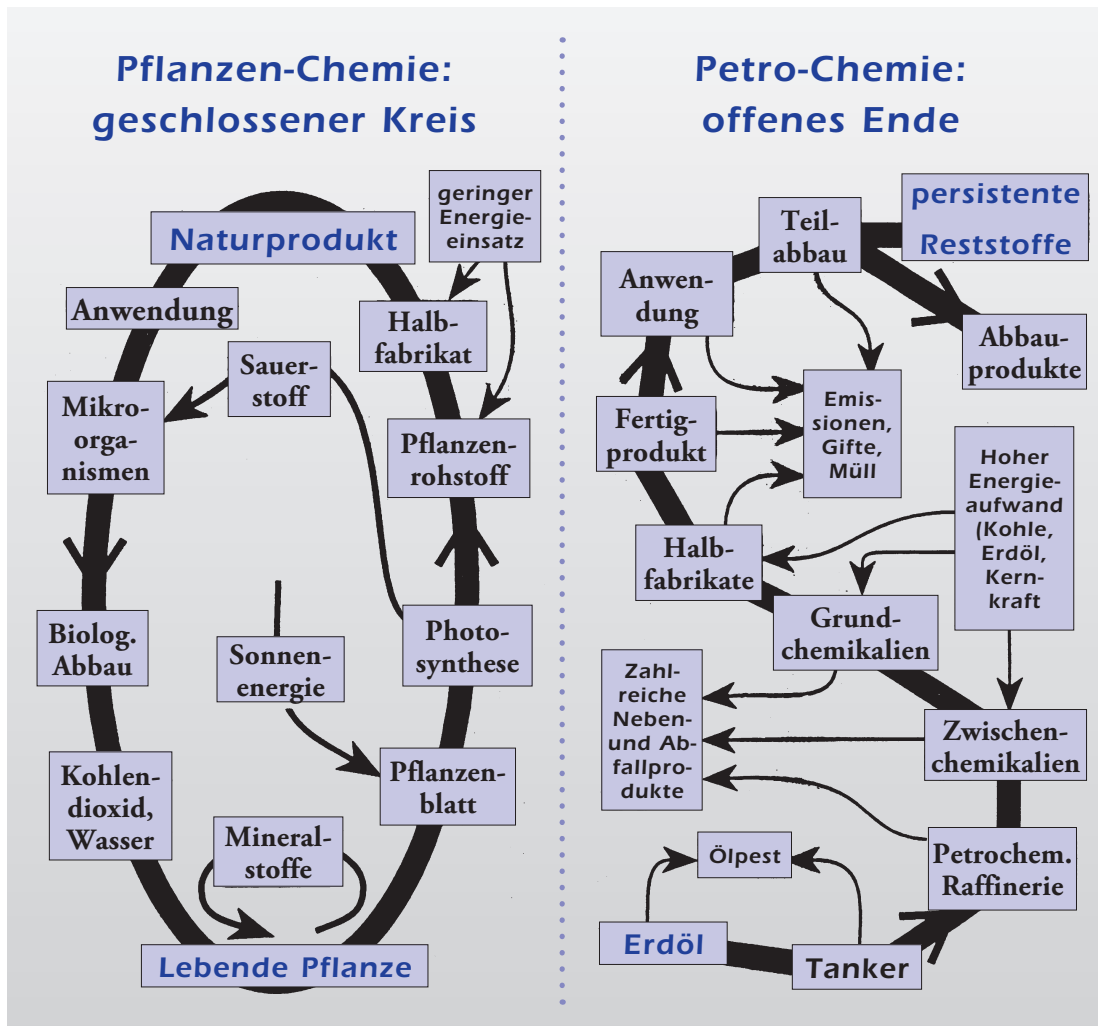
Pflanzen-Chemie: geschlossener Kreis

Naturprodukt

geringer Energieeinsatz

Anwendung

Halbfabrikat

Sauerstoff

Mikroorganismen

Pflanzenrohstoff

Biolog. Abbau

Sonnenenergie

Photosynthese

Kohlendioxid, Wasser

Pflanzenblatt

Mineralstoffe

Lebende Pflanze

Petro-Chemie: offenes Ende

Teilabbau

persistente Reststoffe

Anwendung

Abbauprodukte

Emissionen, Gifte, Müll

Fertigprodukt

Hoher Energieaufwand (Kohle, Erdöl, Kernkraft)

Halbfabrikate

Grundchemikalien

Zahlreiche Neben- und Abfallprodukte

Zwischenchemikalien

Ölpest

Petrochem. Raffinerie

Erdöl

Tanker